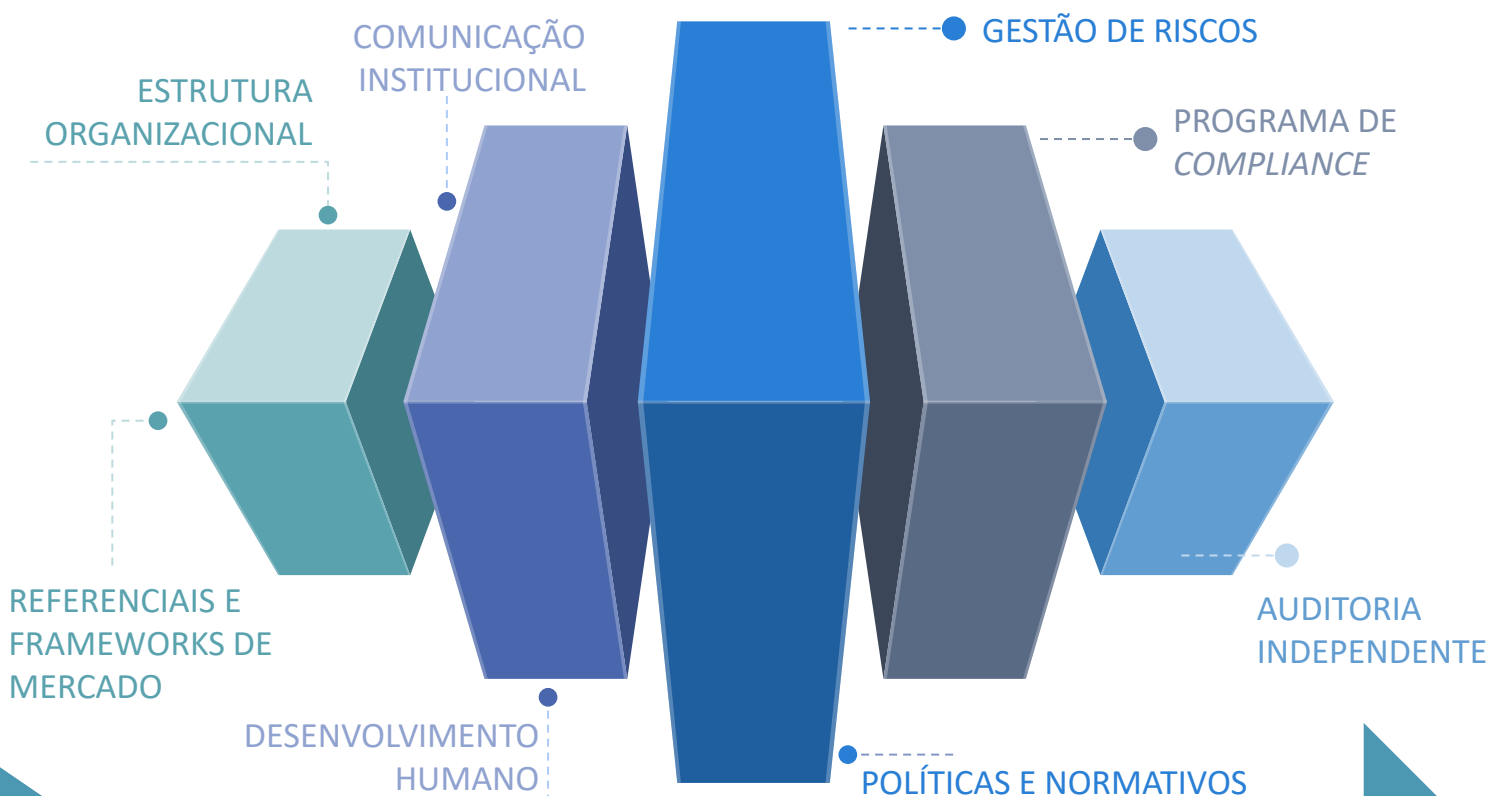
COMUNICAÇÃO INSTITUCIONAL

GESTÃO DE RISCOS

ESTRUTURA ORGANIZACIONAL

PROGRAMA DE *COMPLIANCE*

REFERENCIAIS E FRAMEWORKS DE MERCADO

AUDITORIA INDEPENDENTE

DESENVOLVIMENTO HUMANO

POLÍTICAS E NORMATIVOS